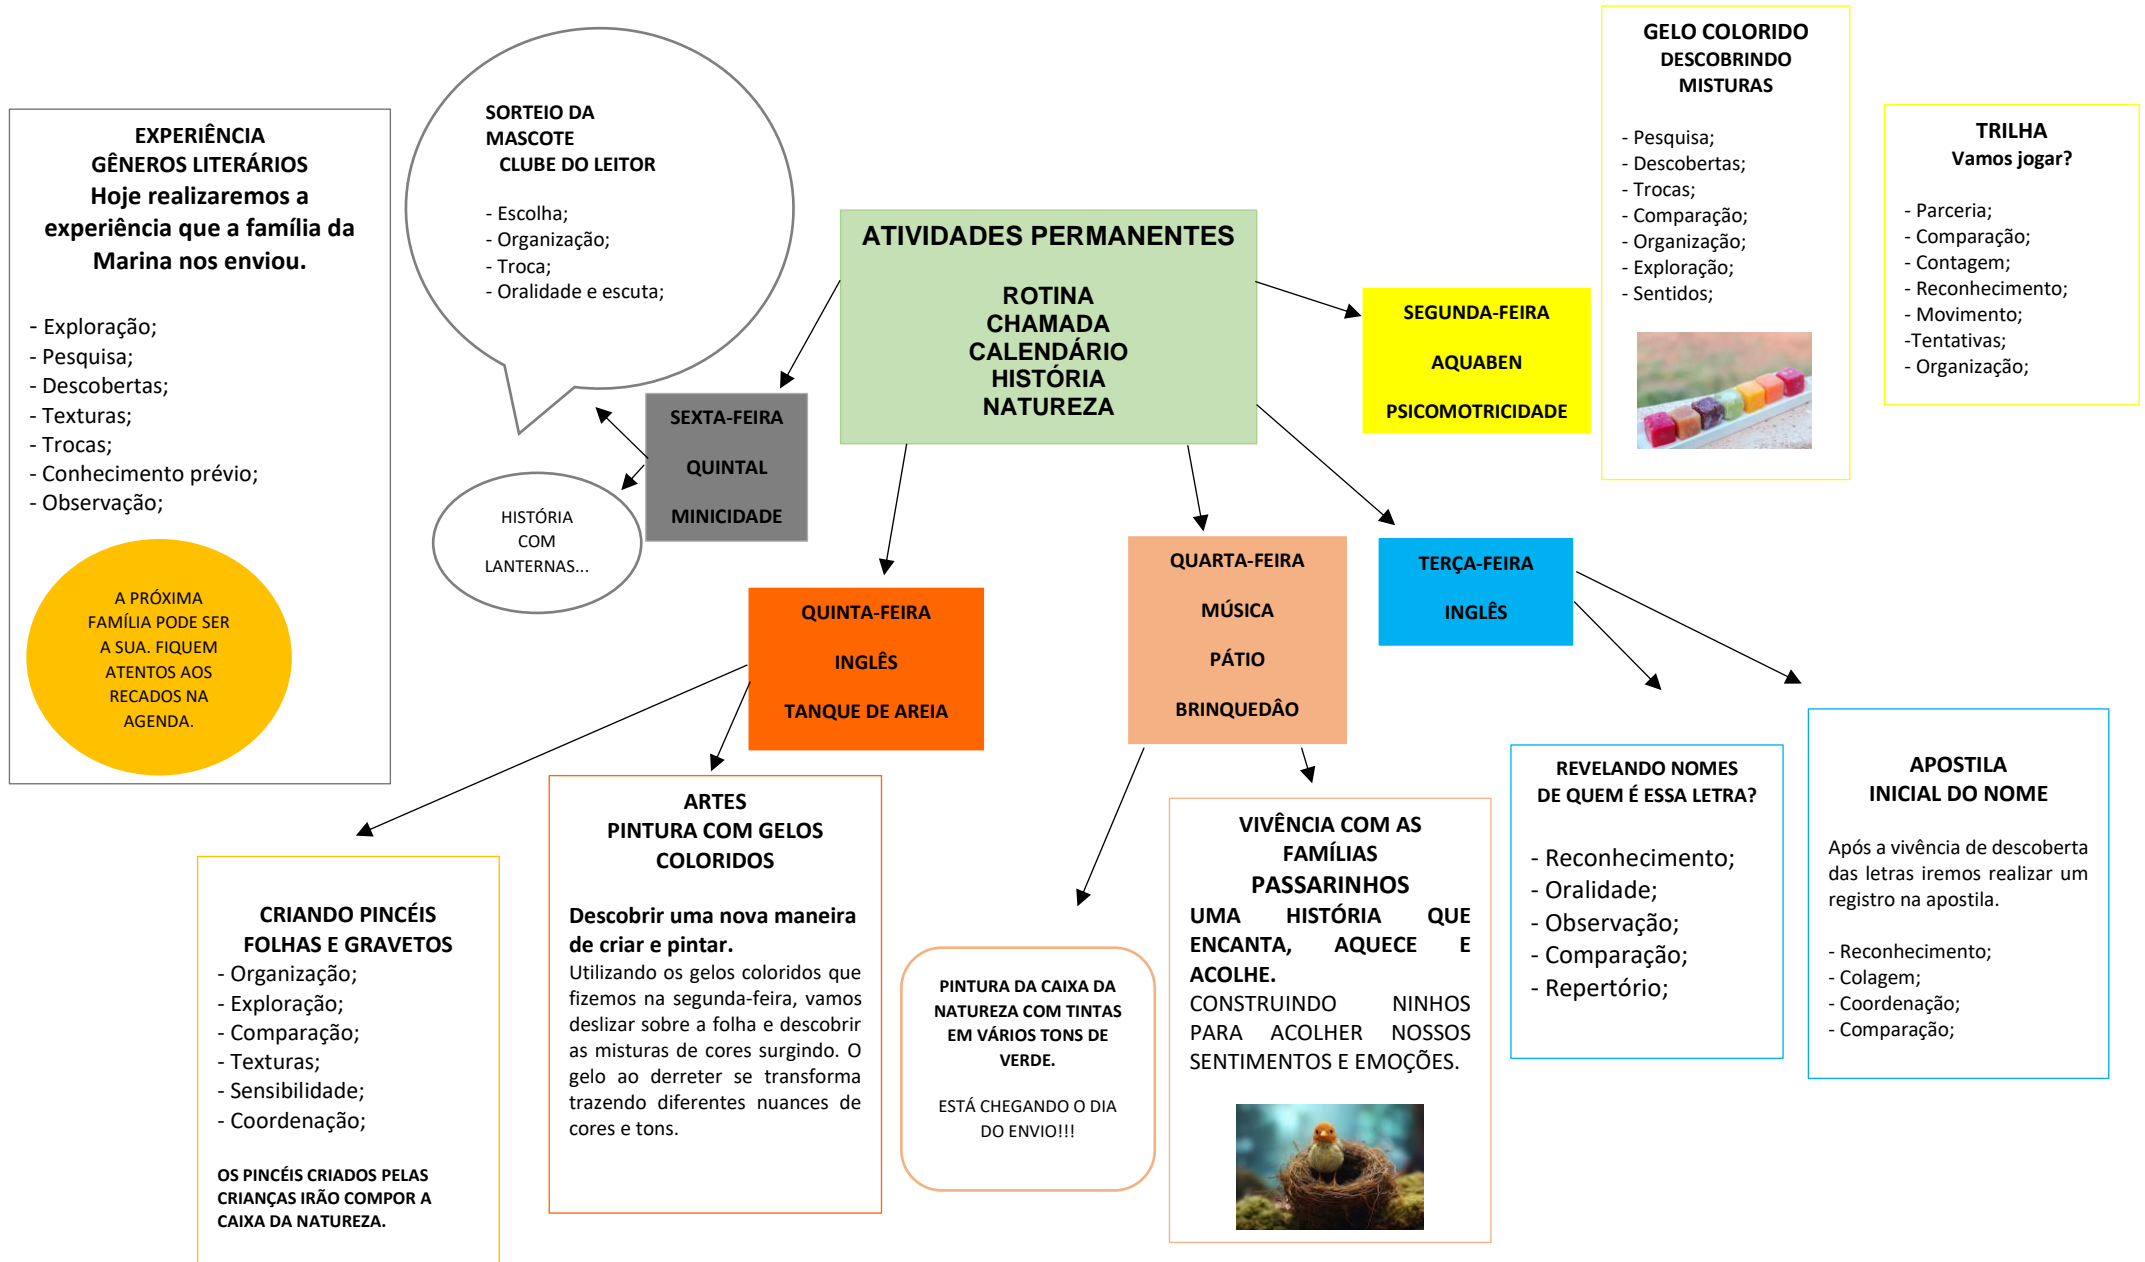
ATIVIDADES PERMANENTES

ROTINA
CHAMADA
CALENDÁRIO
HISTÓRIA
NATUREZA

EXPERIÊNCIA
GÊNEROS LITERÁRIOS
Hoje realizaremos a experiência que a família da Marina nos enviou.

- Exploração;
- Pesquisa;
- Descobertas;
- Texturas;
- Trocas;
- Conhecimento prévio;
- Observação;

A PRÓXIMA FAMÍLIA PODE SER A SUA. FIQUEM ATENTOS AOS RECADOS NA AGENDA.

SORTEIO DA MASCOTE
CLUBE DO LEITOR

- Escolha;
- Organização;
- Troca;
- Oralidade e escuta;

SEXTA-FEIRA

QUINTAL

MINICIDADE

HISTÓRIA COM LANTERNAS...

SEGUNDA-FEIRA

AQUABEN

PSICOMOTRICIDADE

GELO COLORIDO
DESCOBRINDO MISTURAS

- Pesquisa;
- Descobertas;
- Trocas;
- Comparação;
- Organização;
- Exploração;
- Sentidos;

TRILHA
Vamos jogar?

- Parceria;
- Comparação;
- Contagem;
- Reconhecimento;
- Movimento;
-Tentativas;
- Organização;

QUINTA-FEIRA

INGLÊS

TANQUE DE AREIA

QUARTA-FEIRA

MÚSICA

PÁTIO

BRINQUEDÂO

TERÇA-FEIRA

INGLÊS

CRIANDO PINCÉIS
FOLHAS E GRAVETOS
- Organização;
- Exploração;
- Comparação;
- Texturas;
- Sensibilidade;
- Coordenação;

OS PINCÉIS CRIADOS PELAS CRIANÇAS IRÃO COMPOR A CAIXA DA NATUREZA.

ARTES
PINTURA COM GELOS COLORIDOS

Descobrir uma nova maneira de criar e pintar.
Utilizando os gelos coloridos que fizemos na segunda-feira, vamos deslizar sobre a folha e descobrir as misturas de cores surgindo. O gelo ao derreter se transforma trazendo diferentes nuances de cores e tons.

PINTURA DA CAIXA DA NATUREZA COM TINTAS EM VÁRIOS TONS DE VERDE.

ESTÁ CHEGANDO O DIA DO ENVIO!!!

VIVÊNCIA COM AS FAMÍLIAS
PASSARINHOS
UMA HISTÓRIA QUE ENCANTA, AQUECE E ACOLHE.
CONSTRUINDO NINHOS PARA ACOLHER NOSSOS SENTIMENTOS E EMOÇÕES.

REVELANDO NOMES
DE QUEM É ESSA LETRA?

- Reconhecimento;
- Oralidade;
- Observação;
- Comparação;
- Repertório;

APOSTILA
INICIAL DO NOME

Após a vivência de descoberta das letras iremos realizar um registro na apostila.

- Reconhecimento;
- Colagem;
- Coordenação;
- Comparação;